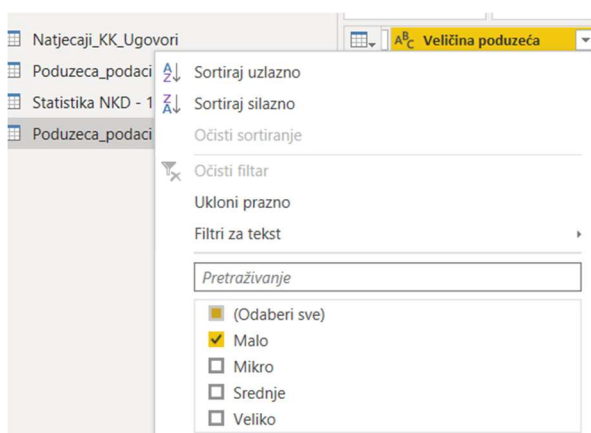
Natjecaji_KK_Ugovori
Poduzeca_podaci
Statistika NKD - 1
Poduzeca_podaci

$A^B_C$ Veličina poduzeća

Sortiraj uzlazno
Sortiraj silazno
Očisti sortiranje
Očisti filtar
Ukloni prazno
Filtri za tekst

Pretraživanje

(Odaberi sve)
Malo
Mikro
Srednje
Veliko